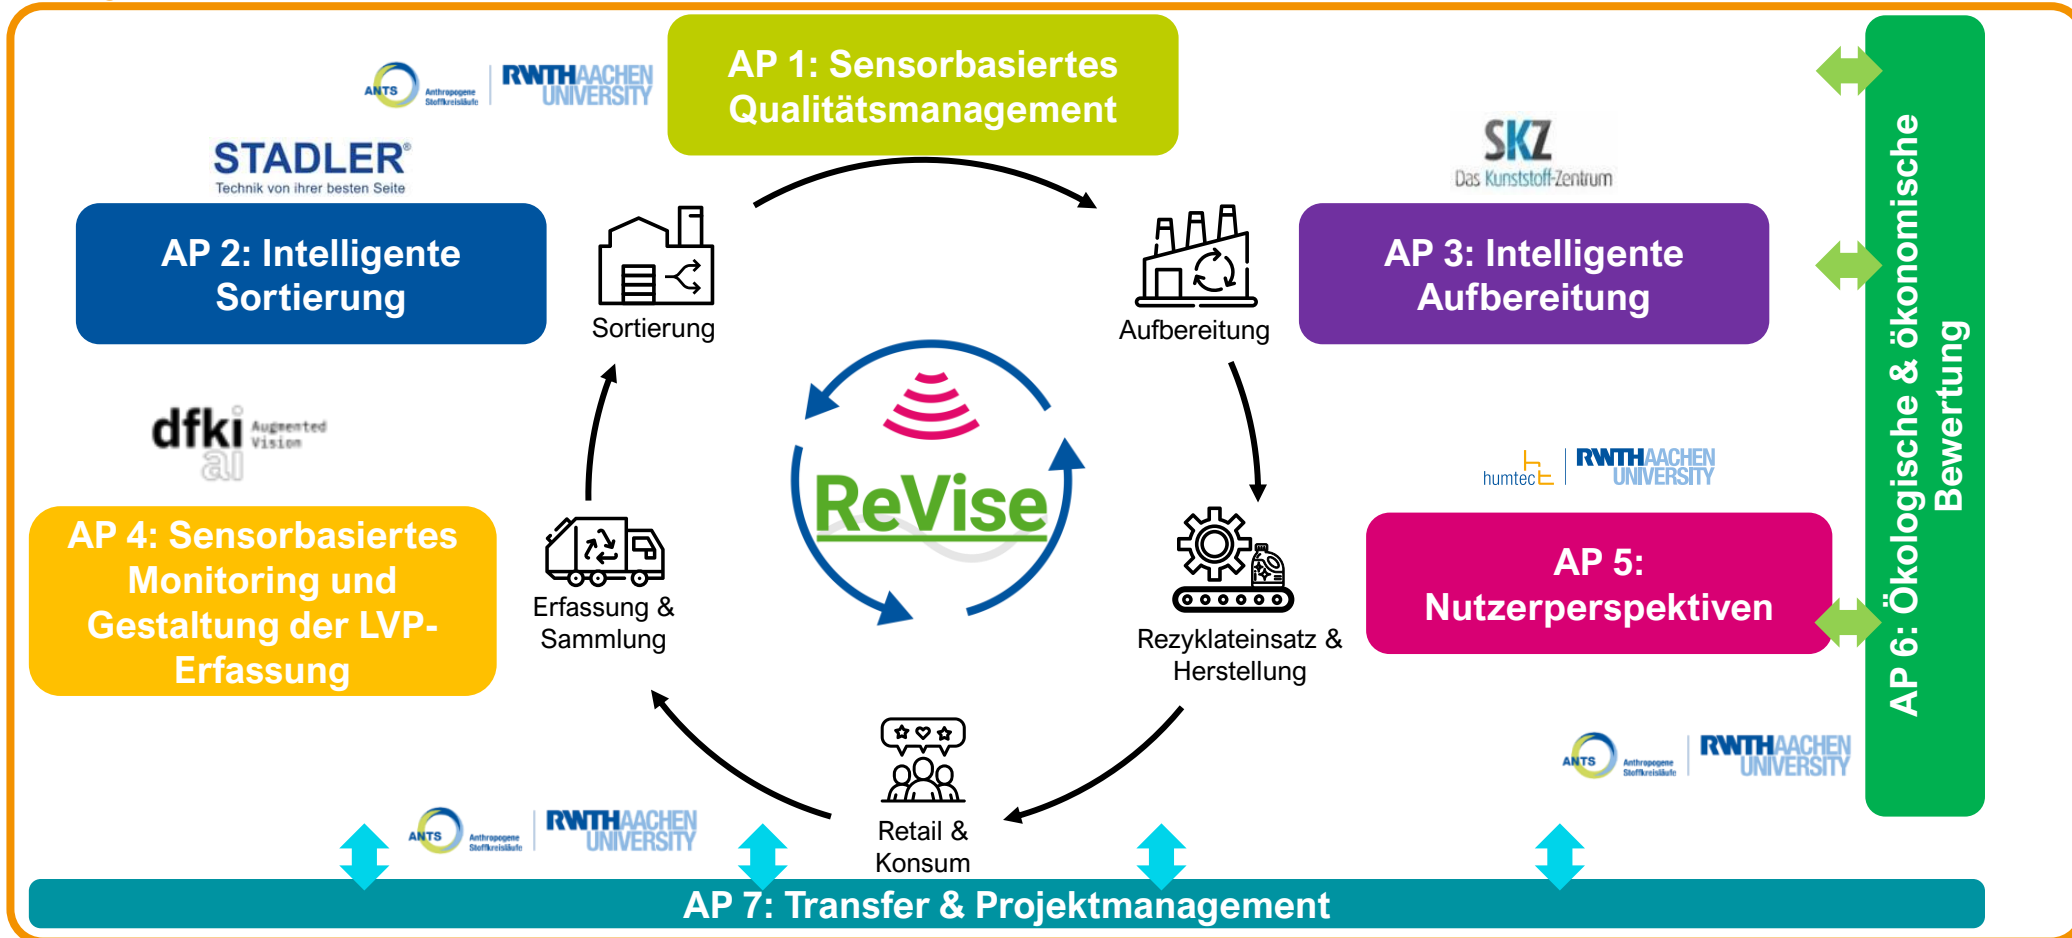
ANTS Anthropogene Stoffkreisläufe | RWTH AACHEN UNIVERSITY

AP 1: Sensorbasiertes Qualitätsmanagement

STADLER®
Technik von ihrer besten Seite

AP 2: Intelligente Sortierung

SKZ
Das Kunststoff-Zentrum

AP 3: Intelligente Aufbereitung

Sortierung

Aufbereitung

dfki Augmented Vision
ai

ReVise

humtec | RWTH AACHEN UNIVERSITY

AP 4: Sensorbasiertes Monitoring und Gestaltung der LVP-Erfassung

Erfassung & Sammlung

Rezyklateinsatz & Herstellung

AP 5: Nutzerperspektiven

AP 6: Ökologische & ökonomische Bewertung

ANTS Anthropogene Stoffkreisläufe | RWTH AACHEN UNIVERSITY

Retail & Konsum

ANTS Anthropogene Stoffkreisläufe | RWTH AACHEN UNIVERSITY

AP 7: Transfer & Projektmanagement